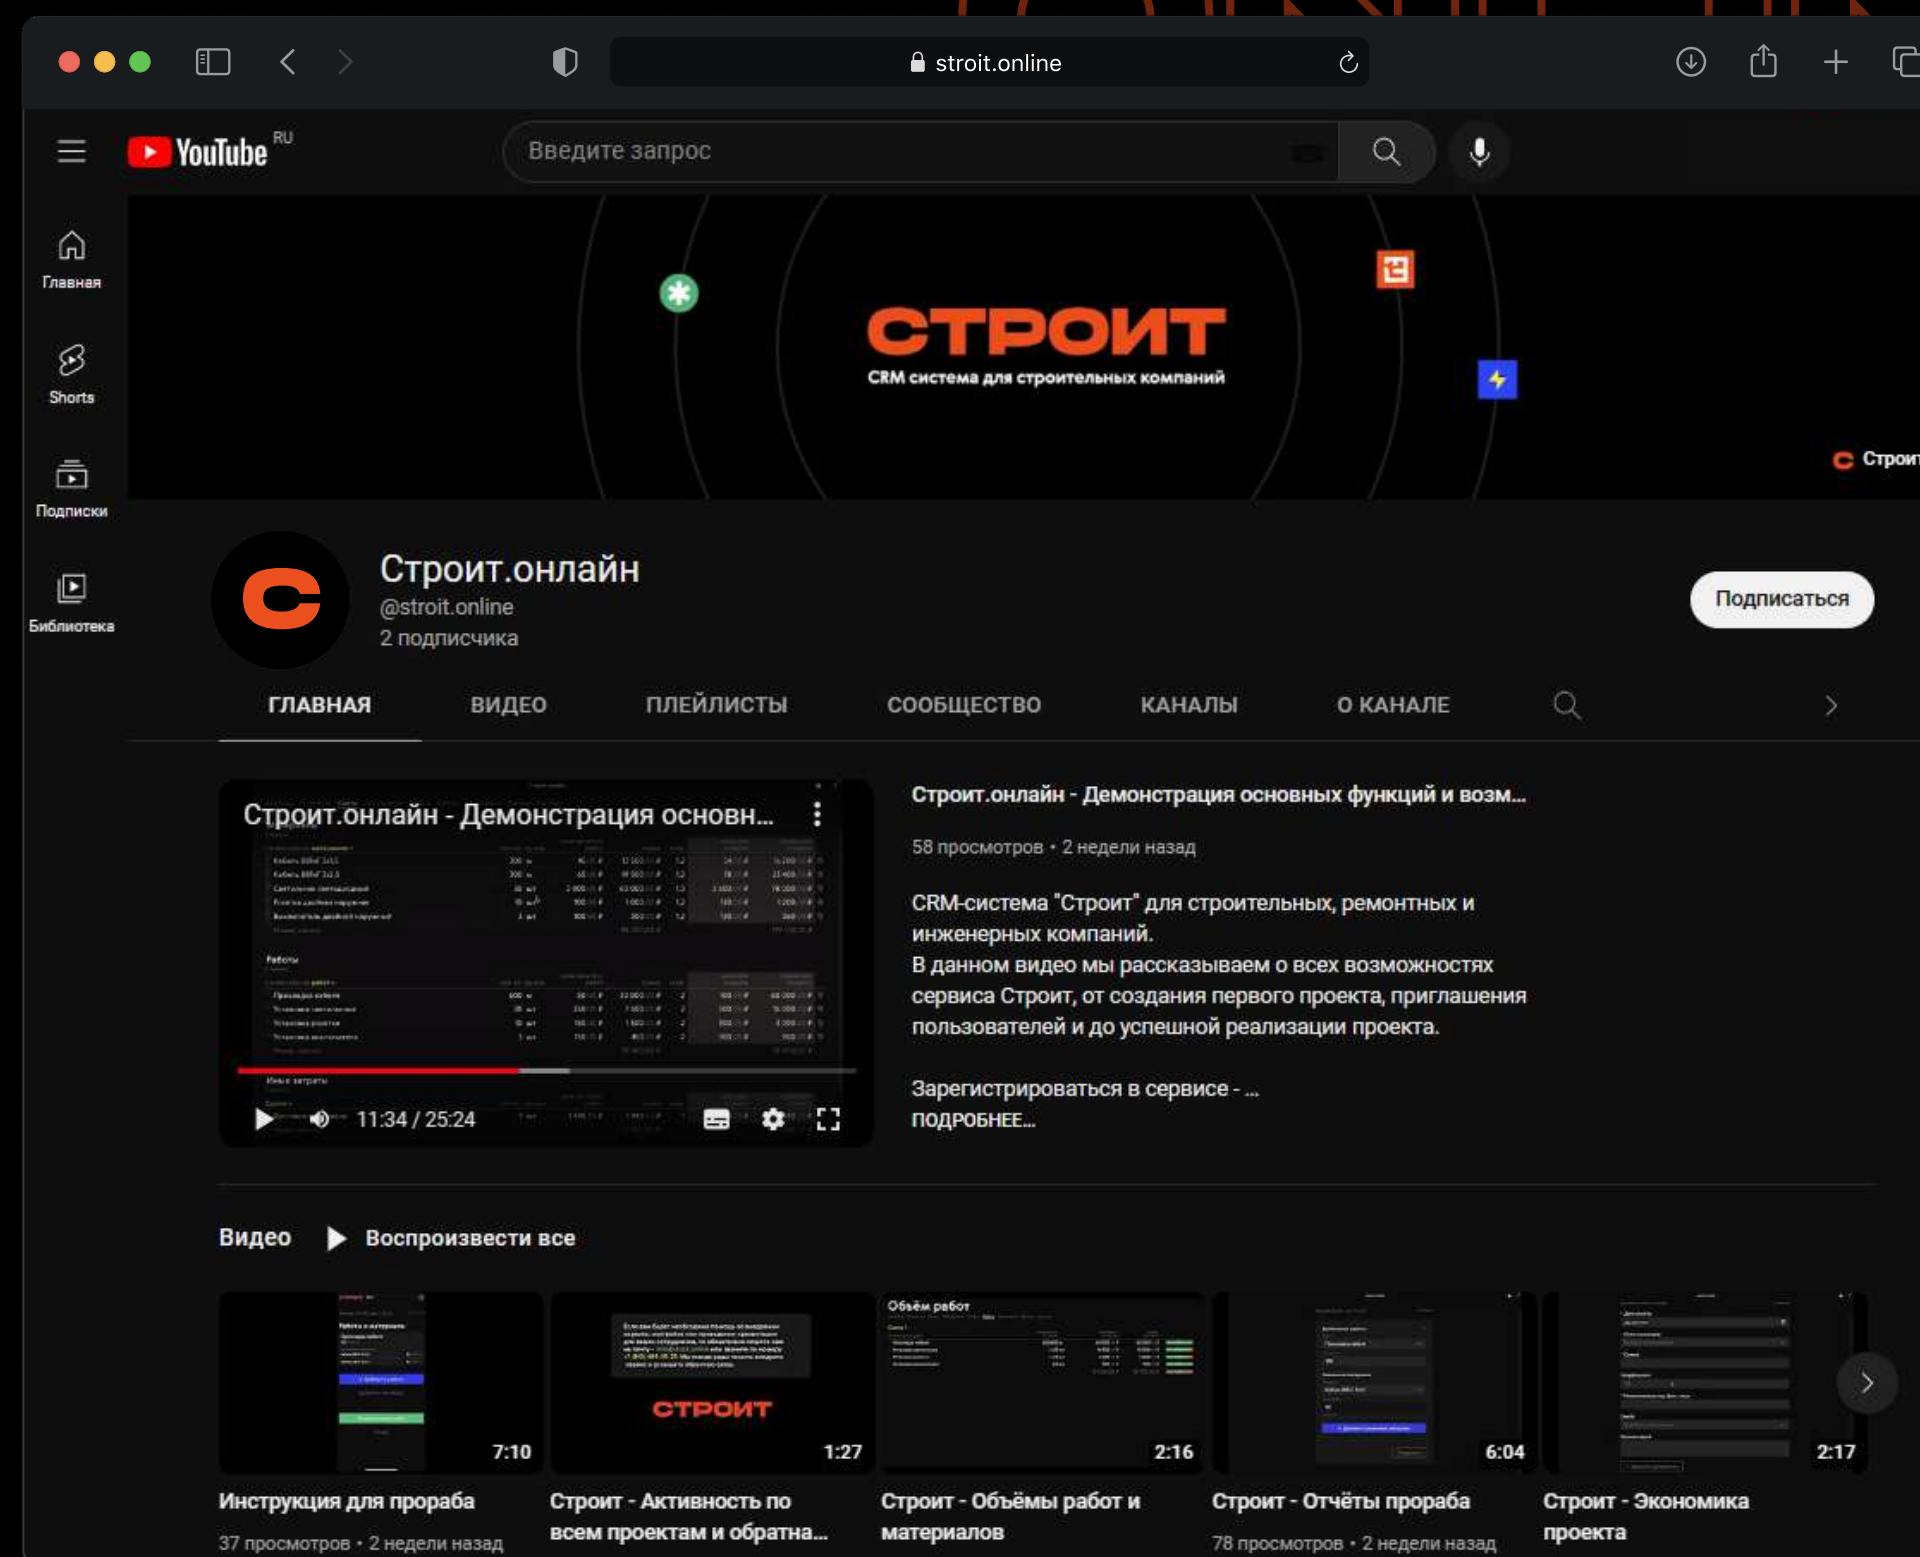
stroit.online

YouTube RU

Введите запрос

Главная

Shorts

Подписки

Библиотека

СТРОИТ
CRM система для строительных компаний

Строит

Строит.онлайн
@stroit.online
2 подписчика

Подписаться

ГЛАВНАЯ ВИДЕО ПЛЕЙЛИСТЫ СООБЩЕСТВО КАНАЛЫ О КАНАЛЕ

Строит.онлайн - Демонстрация основн...

11:34 / 25:24

Строит.онлайн - Демонстрация основных функций и возм...

58 просмотров • 2 недели назад

CRM-система "Строит" для строительных, ремонтных и инженерных компаний.
В данном видео мы рассказываем о всех возможностях сервиса Строит, от создания первого проекта, приглашения пользователей и до успешной реализации проекта.

Зарегистрироваться в сервисе - ...
ПОДРОБНЕЕ...

Видео Воспроизвести все

7:10
Инструкция для прораба
37 просмотров • 2 недели назад

СТРОИТ
1:27
Строит - Активность по всем проектам и обратна...

Объём работ
2:16
Строит - Объёмы работ и материалов

6:04
Строит - Отчёты прораба
78 просмотров • 2 недели назад

2:17
Строит - Экономика проекта